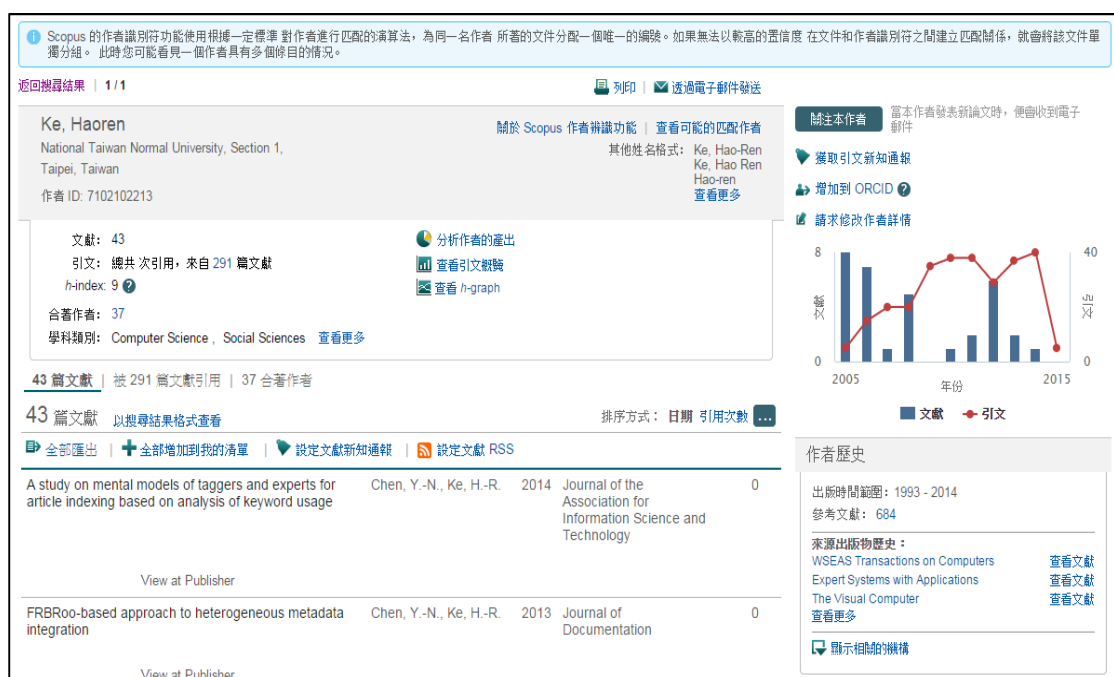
Scopus 的作者識別符功能使用根據一定標準 對作者進行匹配的演算法，為同一名作者 所著的文件分配一個唯一的編號。如果無法以較高的置信度 在文件和作者識別符之間建立匹配關係，就會將該文件單獨分組。 此時您可能看見一個作者具有多個條目的情況。

返回搜尋結果 | 1 / 1

列印 | 透過電子郵件發送

Ke, Haoren
National Taiwan Normal University, Section 1, Taipei, Taiwan
作者 ID: 7102102213

關於 Scopus 作者辨識功能 | 查看可能的匹配作者
其他姓名格式: Ke, Hao-Ren
Ke, Hao Ren
Hao-ren
查看更多

文獻: 43
引文: 總共 次引用，來自 291 篇文獻
h-index: 9
合著作者: 37
學科類別: Computer Science , Social Sciences 查看更多

分析作者的產出
查看引文概覽
查看 h-graph

關注本作者 當本作者發表新論文時，便會收到電子郵件

獲取引文新知通報
增加到 ORCID
請求修改作者詳情

8
40
文獻
引文
0
0
2005
2015
年份
文獻 引文

43 篇文獻 | 被 291 篇文獻引用 | 37 合著作者

43 篇文獻 以搜尋結果格式查看
排序方式： 日期 引用次數 ...

全部匯出 | 全部增加到我的清單 | 設定文獻新知通報 | 設定文獻 RSS

| | | | | |
|---|---|---|---|---|
| A study on mental models of taggers and experts for article indexing based on analysis of keyword usage | Chen, Y.-N., Ke, H.-R. | 2014 | Journal of the Association for Information Science and Technology | 0 |
| View at Publisher | | | | |
| FRBRoo-based approach to heterogeneous metadata integration | Chen, Y.-N., Ke, H.-R. | 2013 | Journal of Documentation | 0 |
| View at Publisher | | | | |

作者歷史
出版時間範圍: 1993 - 2014
參考文獻: 684
來源出版物歷史：
WSEAS Transactions on Computers 查看文獻
Expert Systems with Applications 查看文獻
The Visual Computer 查看文獻
查看更多
顯示相關的機構